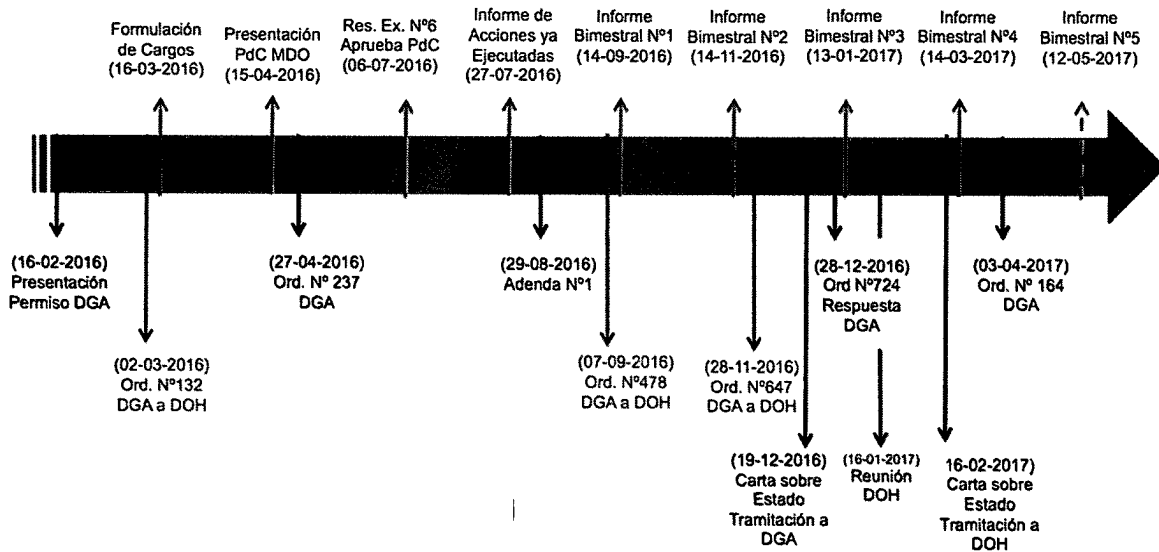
Formulación de Cargos (16-03-2016)

Presentación PdC MDO (15-04-2016)

Res. Ex. Nº6 Aprueba PdC (06-07-2016)

Informe de Acciones ya Ejecutadas (27-07-2016)

Informe Bimestral Nº1 (14-09-2016)

Informe Bimestral Nº2 (14-11-2016)

Informe Bimestral Nº3 (13-01-2017)

Informe Bimestral Nº4 (14-03-2017)

Informe Bimestral Nº5 (12-05-2017)

(16-02-2016) Presentación Permiso DGA

(02-03-2016) Ord. Nº132 DGA a DOH

(27-04-2016) Ord. Nº 237 DGA

(29-08-2016) Adenda Nº1

(07-09-2016) Ord. Nº478 DGA a DOH

(28-11-2016) Ord. Nº647 DGA a DOH

(19-12-2016) Carta sobre Estado Tramitación a DGA

(28-12-2016) Ord Nº724 Respuesta DGA

(16-01-2017) Reunión DOH

16-02-2017) Carta sobre Estado Tramitación a DOH

(03-04-2017) Ord. Nº 164 DGA